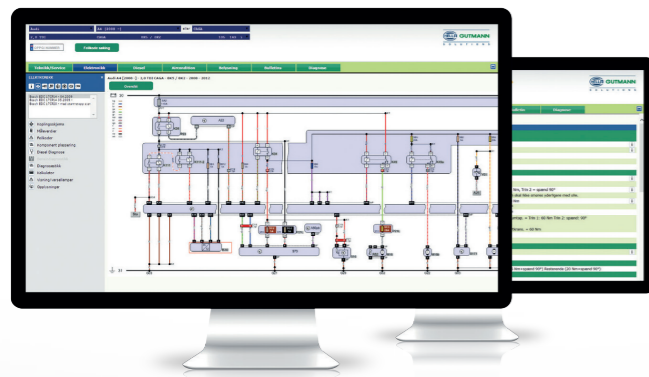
GUTMANN
SOLUTIONS

Udskriv søgning

Teknisk Service | Elektronik | Manual | Arbejdstider | Reparationer | Bulletiner | Diagrammer

ELEKTRONIK

Koblingsskema
Målepunkter
Fejlkoder
Komponent placering
Diesel Diagnose
Diagnoseteknik
Indbinder
Kontrol værdier
Deplacering

Oversigt

31

GUTMANN
SOLUTIONS

Diagrammer